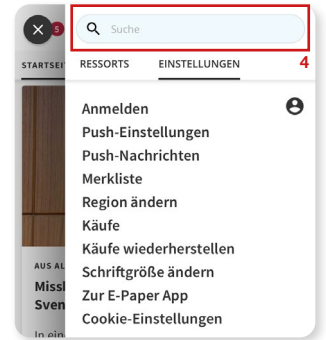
5

STARTSEI

Suche

RESSORTS EINSTELLUNGEN

4

Anmelden
Push-Einstellungen
Push-Nachrichten
Merkliste
Region ändern
Käufe
Käufe wiederherstellen
Schriftgröße ändern
Zur E-Paper App
Cookie-Einstellungen

AUS AL
Missb
Sven
In ein